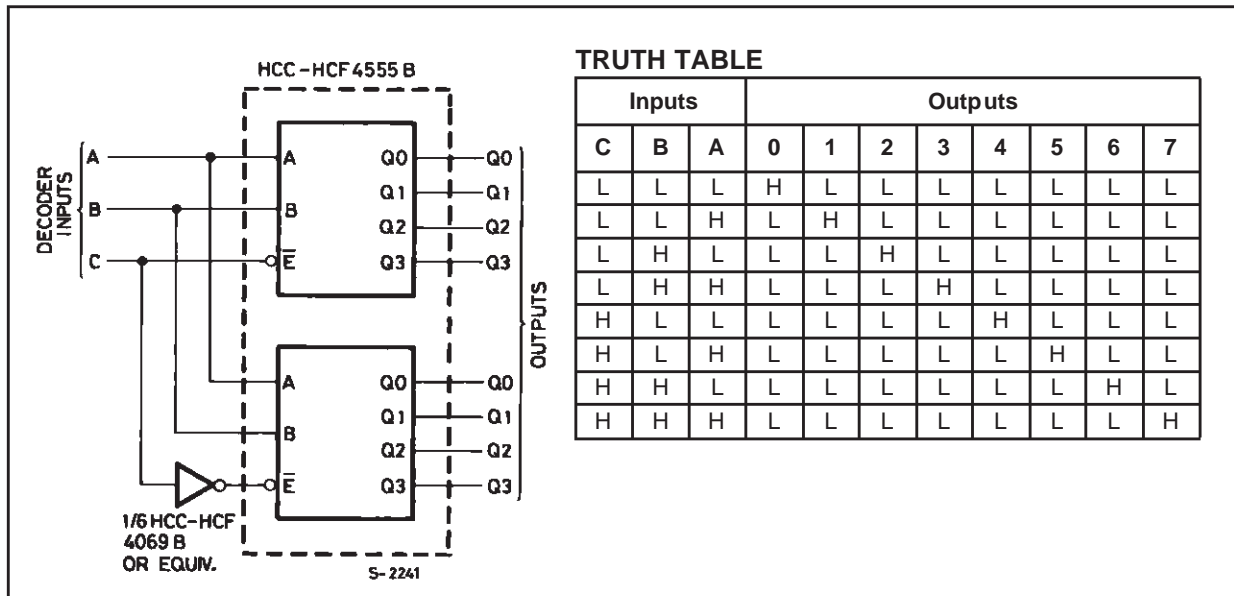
HCC-HCF4555B

DECODER INPUTS

A
B
C

A
B
$\overline{E}$

Q0
Q1
Q2
Q3

Q0
Q1
Q2
Q3

A
B
$\overline{E}$

Q0
Q1
Q2
Q3

Q0
Q1
Q2
Q3

OUTPUTS

1/6 HCC-HCF 4069B OR EQUIV.

S-2241

TRUTH TABLE

| Inputs | | | Outputs | | | | | | | |
|---|---|---|---|---|---|---|---|---|---|---|
| C | B | A | 0 | 1 | 2 | 3 | 4 | 5 | 6 | 7 |
| L | L | L | H | L | L | L | L | L | L | L |
| L | L | H | L | H | L | L | L | L | L | L |
| L | H | L | L | L | H | L | L | L | L | L |
| L | H | H | L | L | L | H | L | L | L | L |
| H | L | L | L | L | L | L | H | L | L | L |
| H | L | H | L | L | L | L | L | H | L | L |
| H | H | L | L | L | L | L | L | L | H | L |
| H | H | H | L | L | L | L | L | L | L | H |